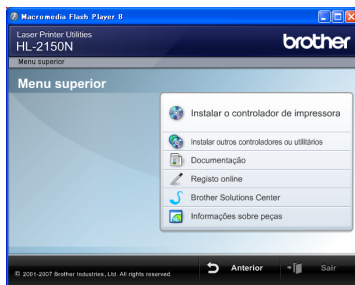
Macromedia Flash Player 8

Laser Printer Utilities
HL-2150N

brother

Menu superior

Menu superior

Instalar o controlador de impressora

Instalar outros controladores ou utilitários

Documentação

Registo online

Brother Solutions Center

Informações sobre peças

© 2001-2007 Brother Industries, Ltd. All rights reserved.

Anterior

Sair